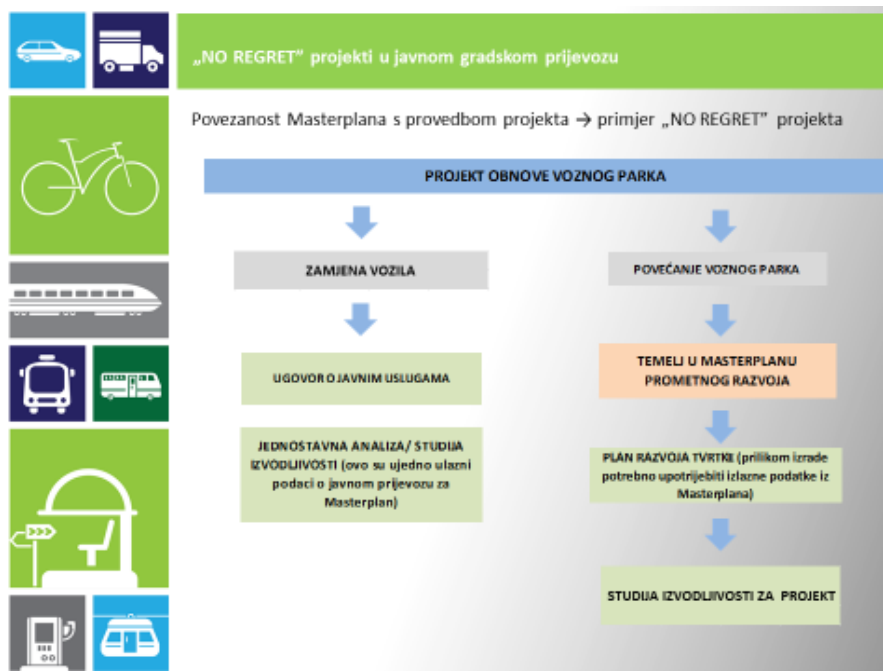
„NO REGRET" projekti u javnom gradskom prijevozu

Povezanost Masterplana s provedbom projekta → primjer „NO REGRET" projekta

PROJEKT OBNOVE VOZNOG PARKA

ZAMJENA VOZILA

POVEĆANJE VOZNOG PARKA

UGOVOR O JAVNIM USLUGAMA

TEMELJ U MASTERPLANU PROMETNOG RAZVOJA

JEDNOSTAVNA ANALIZA/ STUDIJA IZVODLJIVOSTI (ovo su ujedno ulazni podaci o javnom prijevozu za Masterplan)

PLAN RAZVOJA TVRTKE (prilikom izrade potrebno upotrijebiti izlazne podatke iz Masterplana)

STUDIJA IZVODLJIVOSTI ZA PROJEKT